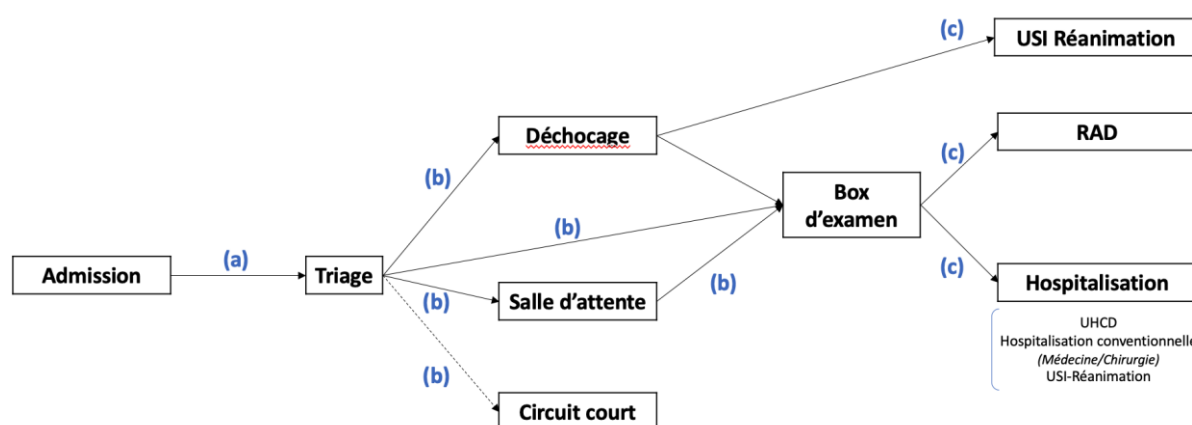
(c)
USI Réanimation

Déchocage

RAD

(c)

(b)

Box d'examen

(b)

(a)

Admission

Triage

(c)

(b)

Salle d'attente

(b)

Hospitalisation

UHCD
Hospitalisation conventionnelle
(Médecine/Chirurgie)
USI-Réanimation

(b)

Circuit court